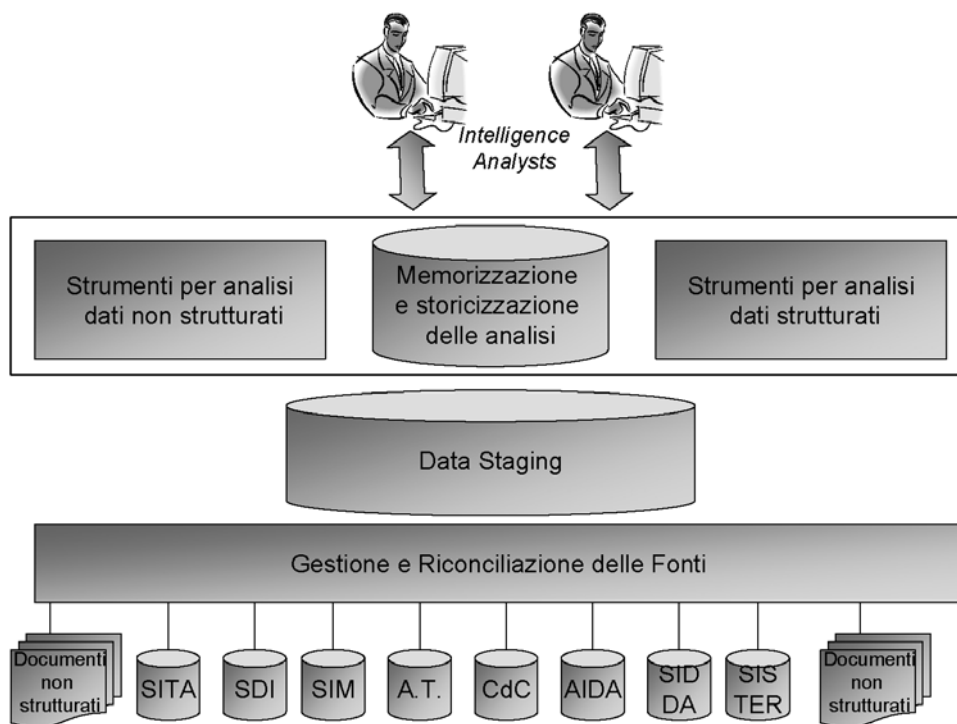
Intelligence Analysts

Strumenti per analisi dati non strutturati

Memorizzazione e storicizzazione delle analisi

Strumenti per analisi dati strutturati

Data Staging

Gestione e Riconciliazione delle Fonti

Documenti non strutturati

SITA

SDI

SIM

A.T.

CdC

AIDA

SID DA

SIS TER

Documenti non strutturati